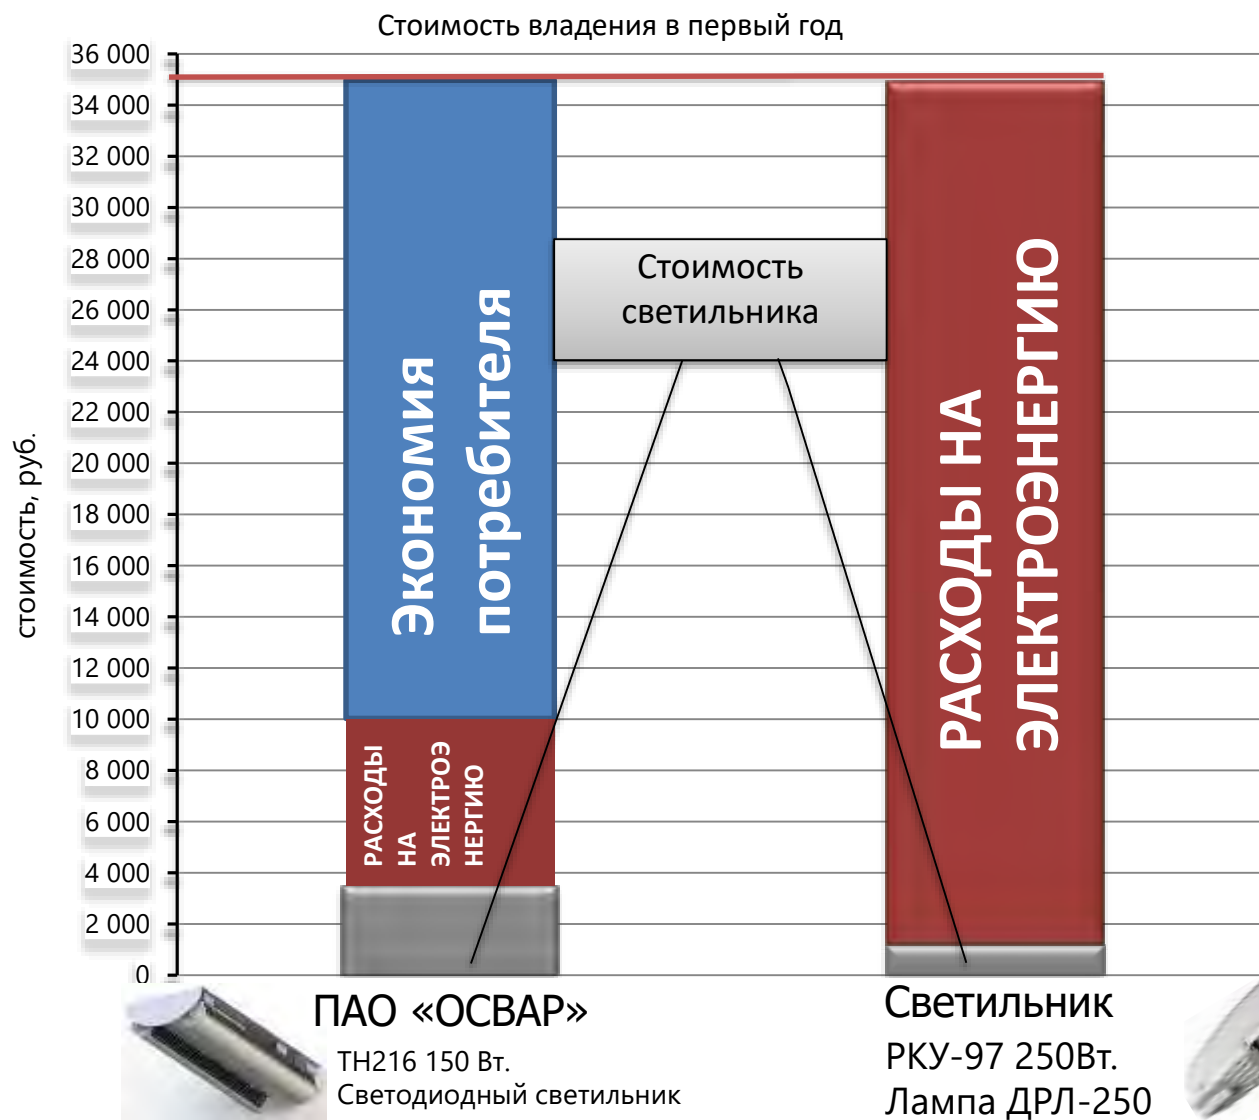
Стоимость владения в первый год

36 000
34 000
32 000
30 000
28 000
26 000
24 000
22 000
20 000
18 000
16 000
14 000
12 000
10 000
8 000
6 000
4 000
2 000
0

стоимость, руб.

Экономия потребителя

РАСХОДЫ НА ЭЛЕКТРОЭ НЕРГИЮ

Стоимость светильника

РАСХОДЫ НА ЭЛЕКТРОЭНЕРГИЮ

ПАО «ОСВАР»
ТН216 150 Вт.
Светодиодный светильник

Светильник
РКУ-97 250Вт.
Лампа ДРЛ-250